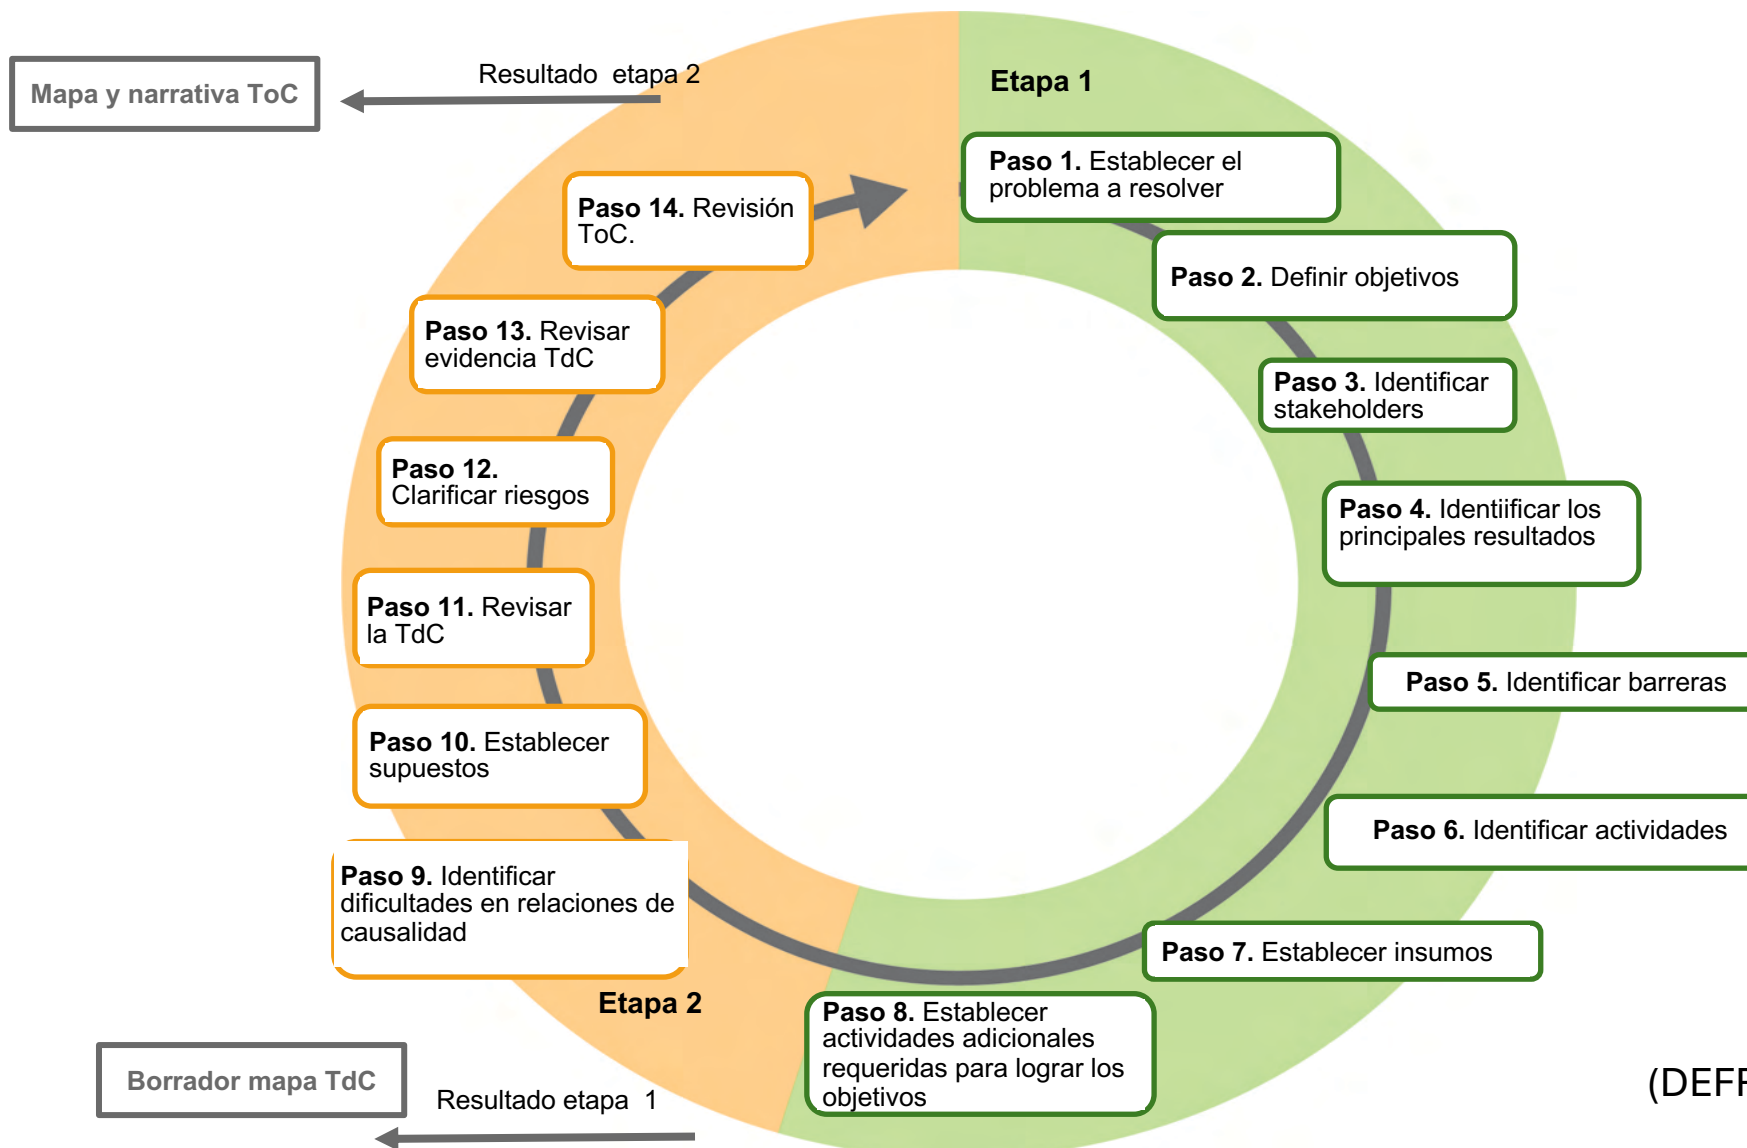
Mapa y narrativa ToC

Resultado etapa 2

Etapa 1

Paso 1. Establecer el problema a resolver

Paso 2. Definir objetivos

Paso 3. Identificar stakeholders

Paso 4. Identiificar los principales resultados

Paso 5. Identificar barreras

Paso 6. Identificar actividades

Paso 7. Establecer insumos

Paso 8. Establecer actividades adicionales requeridas para lograr los objetivos

Paso 9. Identificar dificultades en relaciones de causalidad

Paso 10. Establecer supuestos

Paso 11. Revisar la TdC

Paso 12. Clarificar riesgos

Paso 13. Revisar evidencia TdC

Paso 14. Revisión ToC.

Etapa 2

Borrador mapa TdC

Resultado etapa 1

(DEF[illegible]